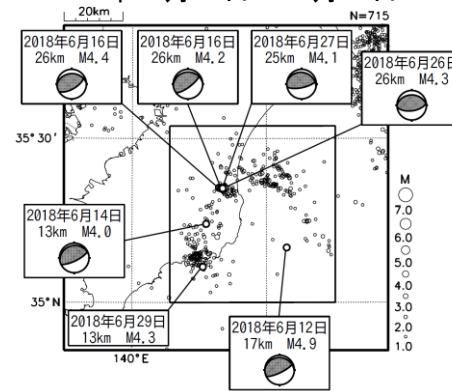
20km

N=715

2018年6月16日
26km M4.4

2018年6月16日
26km M4.2

2018年6月27日
25km M4.1

2018年6月26日
26km M4.3

35°30′

M
7.0
6.0
5.0
4.0
3.0
2.0
1.0

2018年6月14日
13km M4.0

35°N

2018年6月29日
13km M4.3

2018年6月12日
17km M4.9

140°E